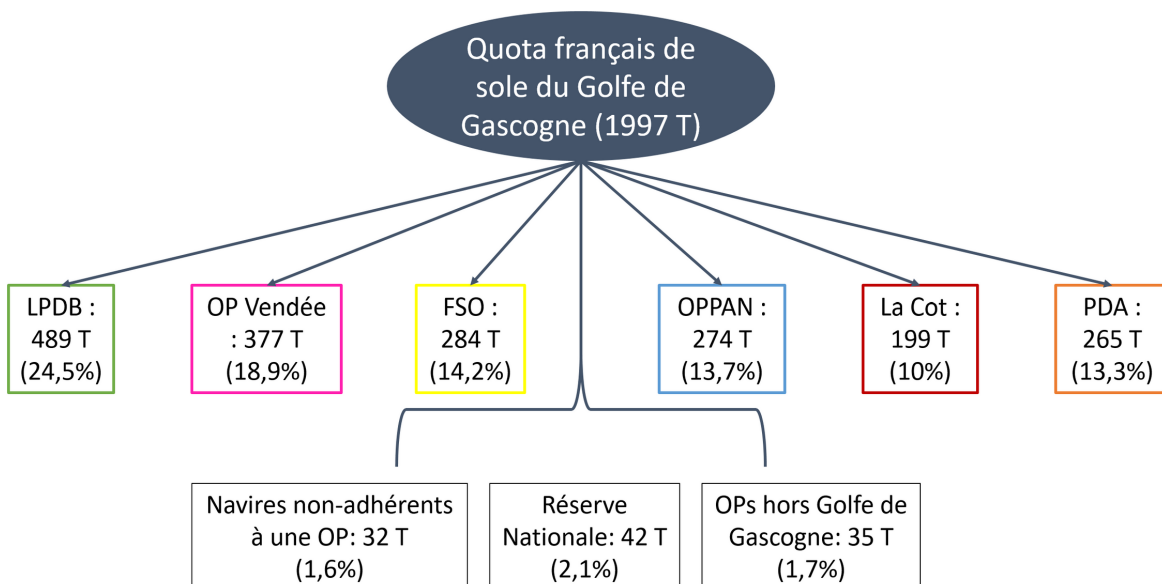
Quota français de sole du Golfe de Gascogne (1997 T)

LPDB : 489 T (24,5%)

OP Vendée : 377 T (18,9%)

FSO : 284 T (14,2%)

OPPAN : 274 T (13,7%)

La Cot : 199 T (10%)

PDA : 265 T (13,3%)

Navires non-adhérents à une OP: 32 T (1,6%)

Réserve Nationale: 42 T (2,1%)

OPs hors Golfe de Gascogne: 35 T (1,7%)